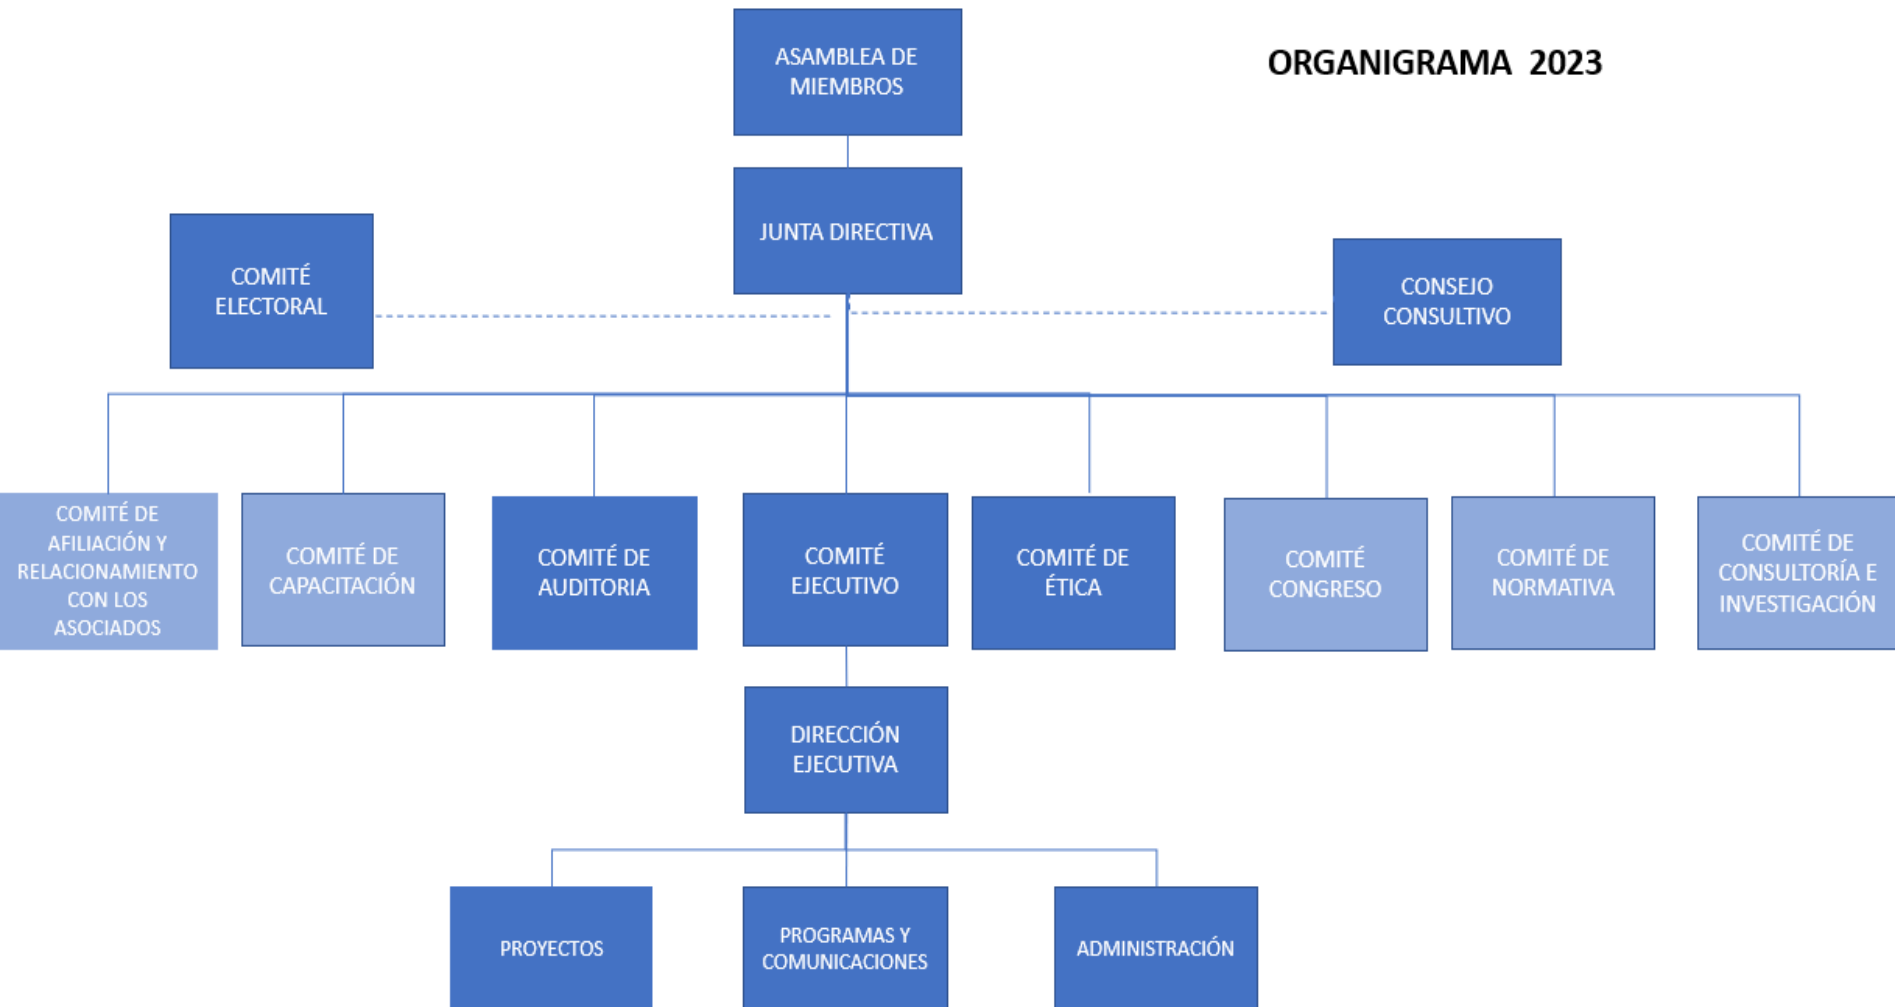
ORGANIGRAMA 2023

ASAMBLEA DE MIEMBROS

JUNTA DIRECTIVA

COMITÉ ELECTORAL

CONSEJO CONSULTIVO

COMITÉ DE AFILIACIÓN Y RELACIONAMIENTO CON LOS ASOCIADOS

COMITÉ DE CAPACITACIÓN

COMITÉ DE AUDITORIA

COMITÉ EJECUTIVO

COMITÉ DE ÉTICA

COMITÉ CONGRESO

COMITÉ DE NORMATIVA

COMITÉ DE CONSULTORÍA E INVESTIGACIÓN

DIRECCIÓN EJECUTIVA

PROYECTOS

PROGRAMAS Y COMUNICACIONES

ADMINISTRACIÓN